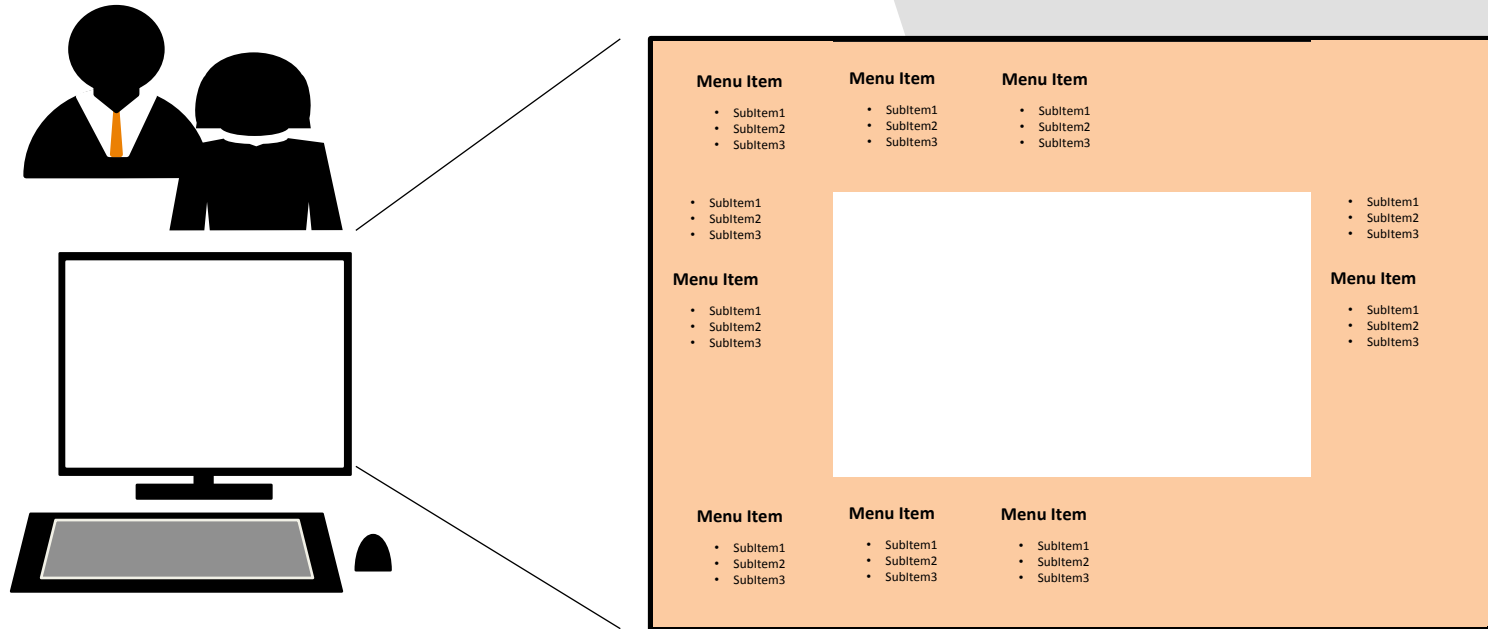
Menu Item
- SubItem1
- SubItem2
- SubItem3

Menu Item
- SubItem1
- SubItem2
- SubItem3

Menu Item
- SubItem1
- SubItem2
- SubItem3

- SubItem1
- SubItem2
- SubItem3

Menu Item
- SubItem1
- SubItem2
- SubItem3

- SubItem1
- SubItem2
- SubItem3

Menu Item
- SubItem1
- SubItem2
- SubItem3

Menu Item
- SubItem1
- SubItem2
- SubItem3

Menu Item
- SubItem1
- SubItem2
- SubItem3

Menu Item
- SubItem1
- SubItem2
- SubItem3